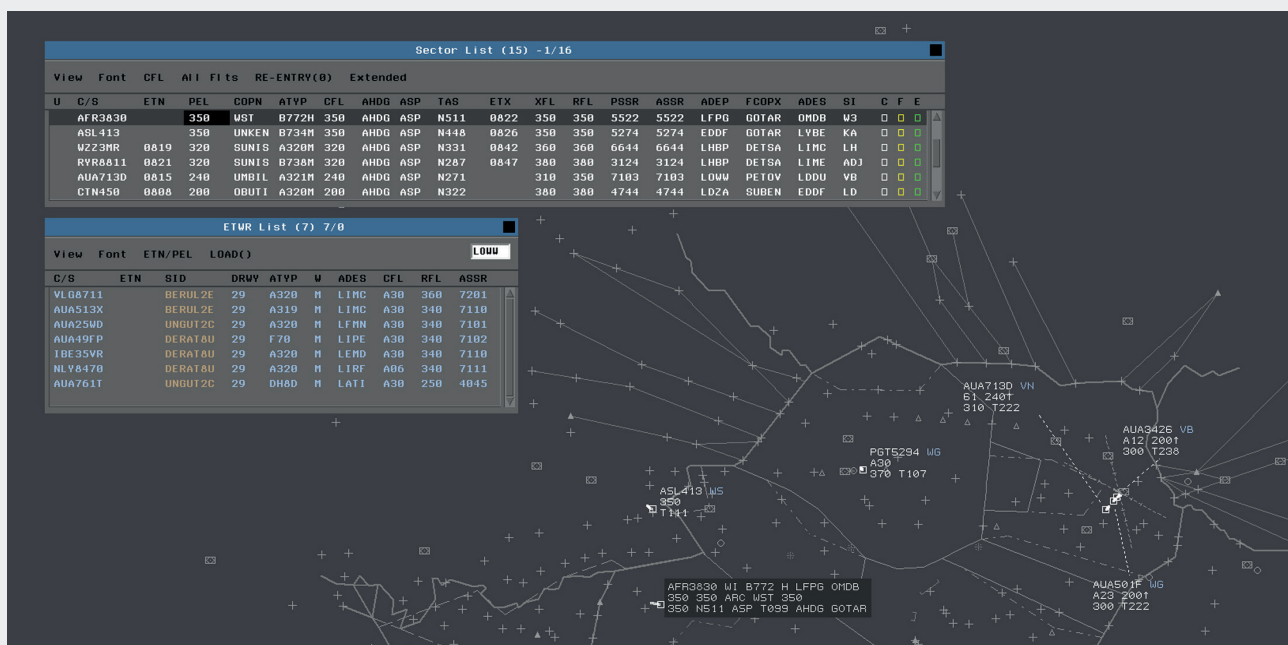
Sector List (15) -1/16

View Font CFL All Flts RE-ENTRY(0) Extended

| U | C/S | ETN | PEL | COPN | ATYP | CFL | AHDG | ASP | TAS | ETX | XFL | RFL | PSSR | ASSR | ADEP | FCOPX | ADES | SI | C | F | E |
|---|---|---|---|---|---|---|---|---|---|---|---|---|---|---|---|---|---|---|---|---|---|
| | AFR3830 | | 350 | WST | B772H | 350 | AHDG | ASP | N511 | 0822 | 350 | 350 | 5522 | 5522 | LFPG | GOTAR | OMDB | W3 | | | |
| | ASL413 | | 350 | UNKEN | B734M | 350 | AHDG | ASP | N448 | 0826 | 350 | 350 | 5274 | 5274 | EDDF | GOTAR | LYBE | KA | | | |
| | WZZ3MR | 0819 | 320 | SUNIS | A320M | 320 | AHDG | ASP | N331 | 0842 | 360 | 360 | 6644 | 6644 | LHBP | DETSA | LIMC | LH | | | |
| | RYR8811 | 0821 | 320 | SUNIS | B738M | 320 | AHDG | ASP | N287 | 0847 | 380 | 380 | 3124 | 3124 | LHBP | DETSA | LIME | ADJ | | | |
| | AUA713D | 0815 | 240 | UMBIL | A321M | 240 | AHDG | ASP | N271 | | 310 | 350 | 7103 | 7103 | LOWW | PETOV | LDDU | VB | | | |
| | CTN450 | 0808 | 200 | OBUTI | A320M | 200 | AHDG | ASP | N322 | | 380 | 380 | 4744 | 4744 | LDZA | SUBEN | EDDF | LD | | | |

ETWR List (7) 7/0

View Font ETN/PEL LOAD() LOWW

| C/S | ETN | SID | DRWY | ATYP | W | ADES | CFL | RFL | ASSR |
|---|---|---|---|---|---|---|---|---|---|
| VLG8711 | | BERUL2E | 29 | A320 | M | LIMC | A30 | 360 | 7201 |
| AUA513X | | BERUL2E | 29 | A319 | M | LIMC | A30 | 340 | 7110 |
| AUA25WD | | UNGUT2C | 29 | A320 | M | LFMN | A30 | 340 | 7101 |
| AUA49FP | | DERAT8U | 29 | F70 | M | LIPE | A30 | 340 | 7102 |
| IBE35VR | | DERAT8U | 29 | A320 | M | LEMD | A30 | 340 | 7110 |
| NLY8470 | | DERAT8U | 29 | A320 | M | LIRF | A06 | 340 | 7111 |
| AUA761T | | UNGUT2C | 29 | DH8D | M | LATI | A30 | 250 | 4045 |

AUA713D VN
61 240↑
310 T222

AUA3426 VB
A12 200↑
300 T238

PGT5294 WG
A30
370 T107

ASL413 WS
350
T111

AFR3830 WI B772 H LFPG OMDB
350 350 ARC WST 350
350 N511 ASP T099 AHDG GOTAR

AUA501F WG
A23 200↑
300 T222